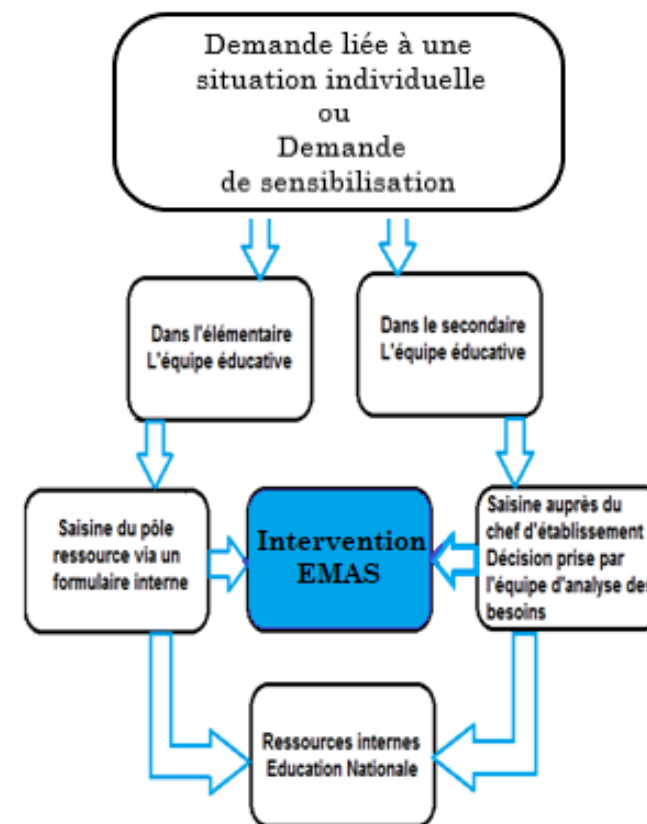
Demande liée à une situation individuelle
ou
Demande de sensibilisation

Dans l'élémentaire
L'équipe éducative

Dans le secondaire
L'équipe éducative

Saisine du pôle ressource via un formulaire interne

Intervention EMAS

Saisine auprès du chef d'établissement
Décision prise par l'équipe d'analyse des besoins

Ressources internes
Education Nationale